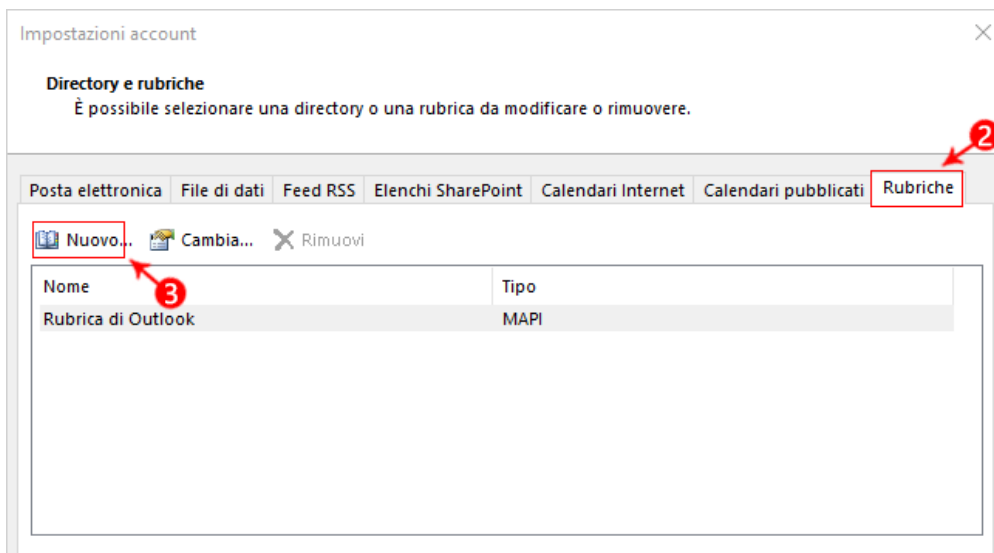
Impostazioni account

Directory e rubriche

È possibile selezionare una directory o una rubrica da modificare o rimuovere.

2

Posta elettronica | File di dati | Feed RSS | Elenchi SharePoint | Calendari Internet | Calendari pubblicati | Rubriche

Nuovo... Cambia... Rimuovi

3

| Nome | Tipo |
|---|---|
| Rubrica di Outlook | MAPI |